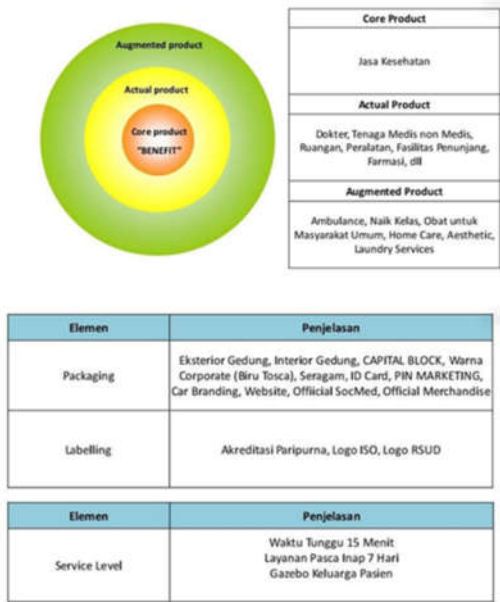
Augmented product

Actual product

Core product
"BENEFIT"

| Core Product |
|---|
| Jasa Kesehatan |
| **Actual Product** |
| Dokter, Tenaga Medis non Medis, Ruangan, Peralatan, Fasilitas Penunjang, Farmasi, dll |
| **Augmented Product** |
| Ambulance, Naik Kelas, Obat untuk Masyarakat Umum, Home Care, Aesthetic, Laundry Services |

| Elemen | Penjelasan |
|---|---|
| Packaging | Eksterior Gedung, Interior Gedung, CAPITAL BLOCK, Warna Corporate (Biru Tosca), Seragam, ID Card, PIN MARKETING, Car Branding, Website, Offiicial SocMed, Official Merchandise |
| Labelling | Akreditasi Paripurna, Logo ISO, Logo RSUD |

| Elemen | Penjelasan |
|---|---|
| Service Level | Waktu Tunggu 15 Menit<br>Layanan Pasca Inap 7 Hari<br>Gazebo Keluarga Pasien |